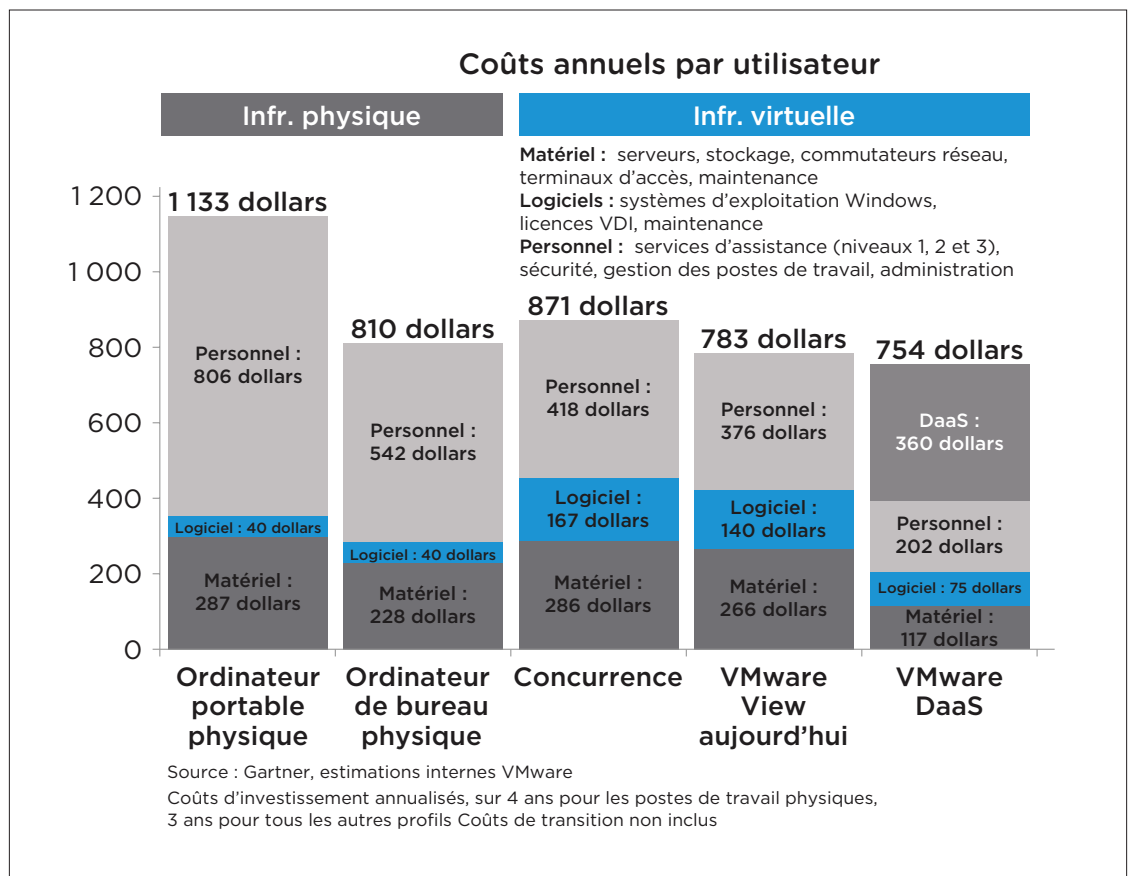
Coûts annuels par utilisateur

Infr. physique

Infr. virtuelle

**Matériel :** serveurs, stockage, commutateurs réseau, terminaux d'accès, maintenance
**Logiciels :** systèmes d'exploitation Windows, licences VDI, maintenance
**Personnel :** services d'assistance (niveaux 1, 2 et 3), sécurité, gestion des postes de travail, administration

1 200
1 000
800
600
400
200
0

1 133 dollars
Personnel : 806 dollars
Logiciel : 40 dollars
Matériel : 287 dollars

810 dollars
Personnel : 542 dollars
Logiciel : 40 dollars
Matériel : 228 dollars

871 dollars
Personnel : 418 dollars
Logiciel : 167 dollars
Matériel : 286 dollars

783 dollars
Personnel : 376 dollars
Logiciel : 140 dollars
Matériel : 266 dollars

754 dollars
DaaS : 360 dollars
Personnel : 202 dollars
Logiciel : 75 dollars
Matériel : 117 dollars

Ordinateur portable physique

Ordinateur de bureau physique

Concurrence

VMware View aujourd'hui

VMware DaaS

Source : Gartner, estimations internes VMware

Coûts d'investissement annualisés, sur 4 ans pour les postes de travail physiques, 3 ans pour tous les autres profils Coûts de transition non inclus